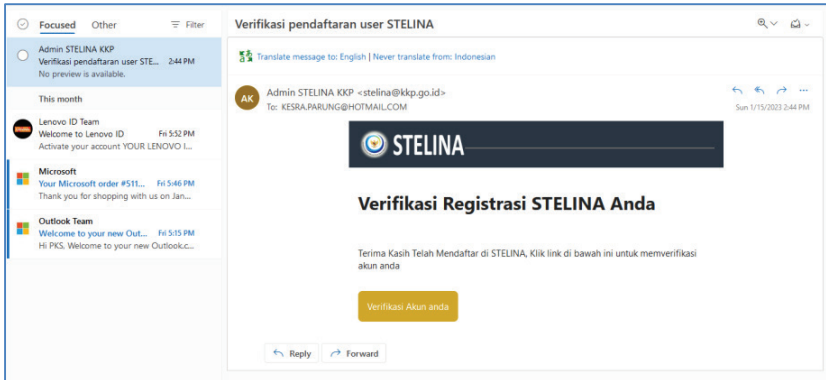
Focused Other Filter

Admin STELINA KKP
Verifikasi pendaftaran user STE... 2:44 PM
No preview is available.

This month

Lenovo ID Team
Welcome to Lenovo ID Fri 5:52 PM
Activate your account YOUR LENOVO I...

Microsoft
Your Microsoft order #511... Fri 5:46 PM
Thank you for shopping with us on Jan...

Outlook Team
Welcome to your new Out... Fri 5:15 PM
Hi PKS, Welcome to your new Outlook.c...

Verifikasi pendaftaran user STELINA

Translate message to: English | Never translate from: Indonesian

AK
Admin STELINA KKP <stelina@kkp.go.id>
To: KESRA.PARUNG@HOTMAIL.COM
Sun 1/15/2023 2:44 PM

STELINA

Verifikasi Registrasi STELINA Anda

Terima Kasih Telah Mendaftar di STELINA, Klik link di bawah ini untuk memverifikasi akun anda

Verifikasi Akun anda

Reply Forward